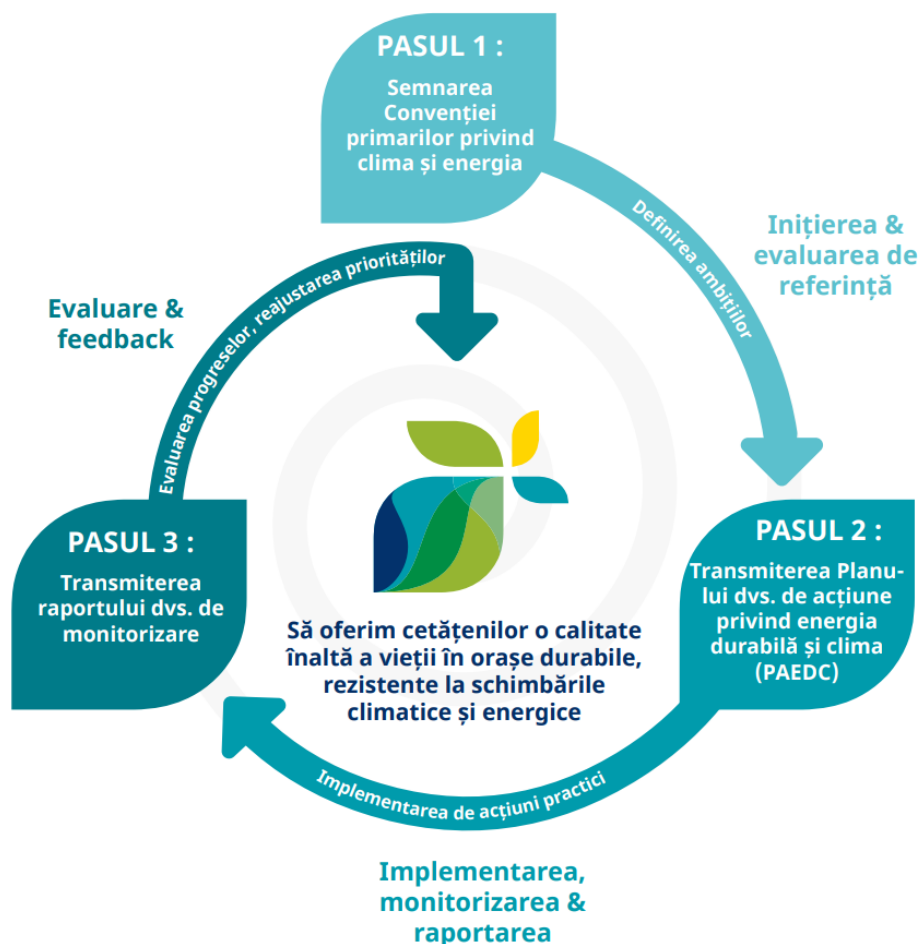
PASUL 1 :

Semnarea Convenției primarilor privind clima și energia

Definirea ambițiilor

Inițierea & evaluarea de referință

PASUL 2 :

Transmiterea Planului dvs. de acțiune privind energia durabilă și clima (PAEDC)

Implementarea de acțiuni practici

Implementarea, monitorizarea & raportarea

PASUL 3 :

Transmiterea raportului dvs. de monitorizare

Evaluarea progreselor, reajustarea priorităților

Evaluare & feedback

Să oferim cetățenilor o calitate înaltă a vieții în orașe durabile, rezistente la schimbările climatice și energice